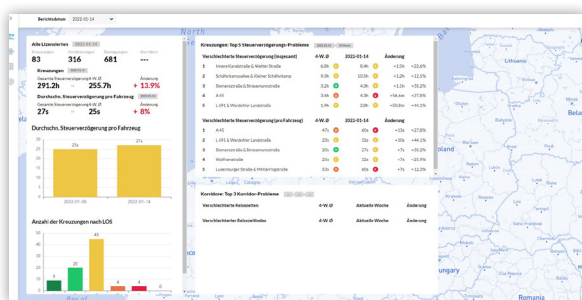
Berichtsdatum 2022-01-14

Alle Lizenzierten 2022-01-14
Kreuzungen 83
Ansprachen 316
Bewegungen 681
Korridore ---

Kreuzungen 2022-01-14
Gesamte Steuerverzögerung 4-W Ø
291.2h → 255.7h
Änderung + 13.9%

Durchschn. Steuerverzögerung pro Fahrzeug 2022-01-14
Gesamte Steuerverzögerung 4-W Ø
27s → 25s
Änderung + 8%

Durchschn. Steuerverzögerung pro Fahrzeug
27s
25s
2022-01-06
2022-01-14

Anzahl der Kreuzungen nach LOS
45
20
9
4
4

Kreuzungen: Top 5 Steuerverzögerungs-Probleme 2022-01-14

| | Verschlechterte Steuerverzögerung (Insgesamt) | 4-W-Ø | 2022-01-14 | | Änderung |
|---|---|---|---|---|---|
| 1 | Innere Kanalstraße & Walter Straße | 6.8h | 8.0h | +1.2h | +22.6% |
| 2 | Schäferkampsallee & Kleiner Schäferkamp | 6.0h | 7.1h | +1.1h | +17.5% |
| 3 | Bismarckstraße & Strasenlaternstraße | 3.6h | 4.1h | +0.5h | +13.5% |
| 4 | A 45 | 4.4h | 4.9h | +0.5h | +11.6% |
| 5 | L 691 & Westhöfer Landstraße | 1.9h | 2.0h | +0.1h | +7.7% |

| | Verschlechterte Steuerverzögerung (pro Fahrzeug) | 4-W-Ø | 2022-01-14 | | Änderung |
|---|---|---|---|---|---|
| 1 | A 45 | 47s | 60s | +13s | +27.8% |
| 2 | L 691 & Westhöfer Landstraße | 41s | 45s | +4s | +10.5% |
| 3 | Bismarckstraße & Strasenlaternstraße | 23s | 25s | +2s | +7.9% |
| 4 | Wolfsanstraße | 27s | 29s | +2s | +7.5% |
| 5 | Luxemburger Straße & Mittelringstraße | 43s | 45s | +2s | +4.9% |

Korridore: Top 3 Korridor-Probleme

| Verschlechterte Reisezeiten | 4-W-Ø | Aktuelle Woche | Änderung |
|---|---|---|---|

| Verschlechterte Reisetempo | 4-W-Ø | Aktuelle Woche | Änderung |
|---|---|---|---|

Lithuania
Poland
Hungary